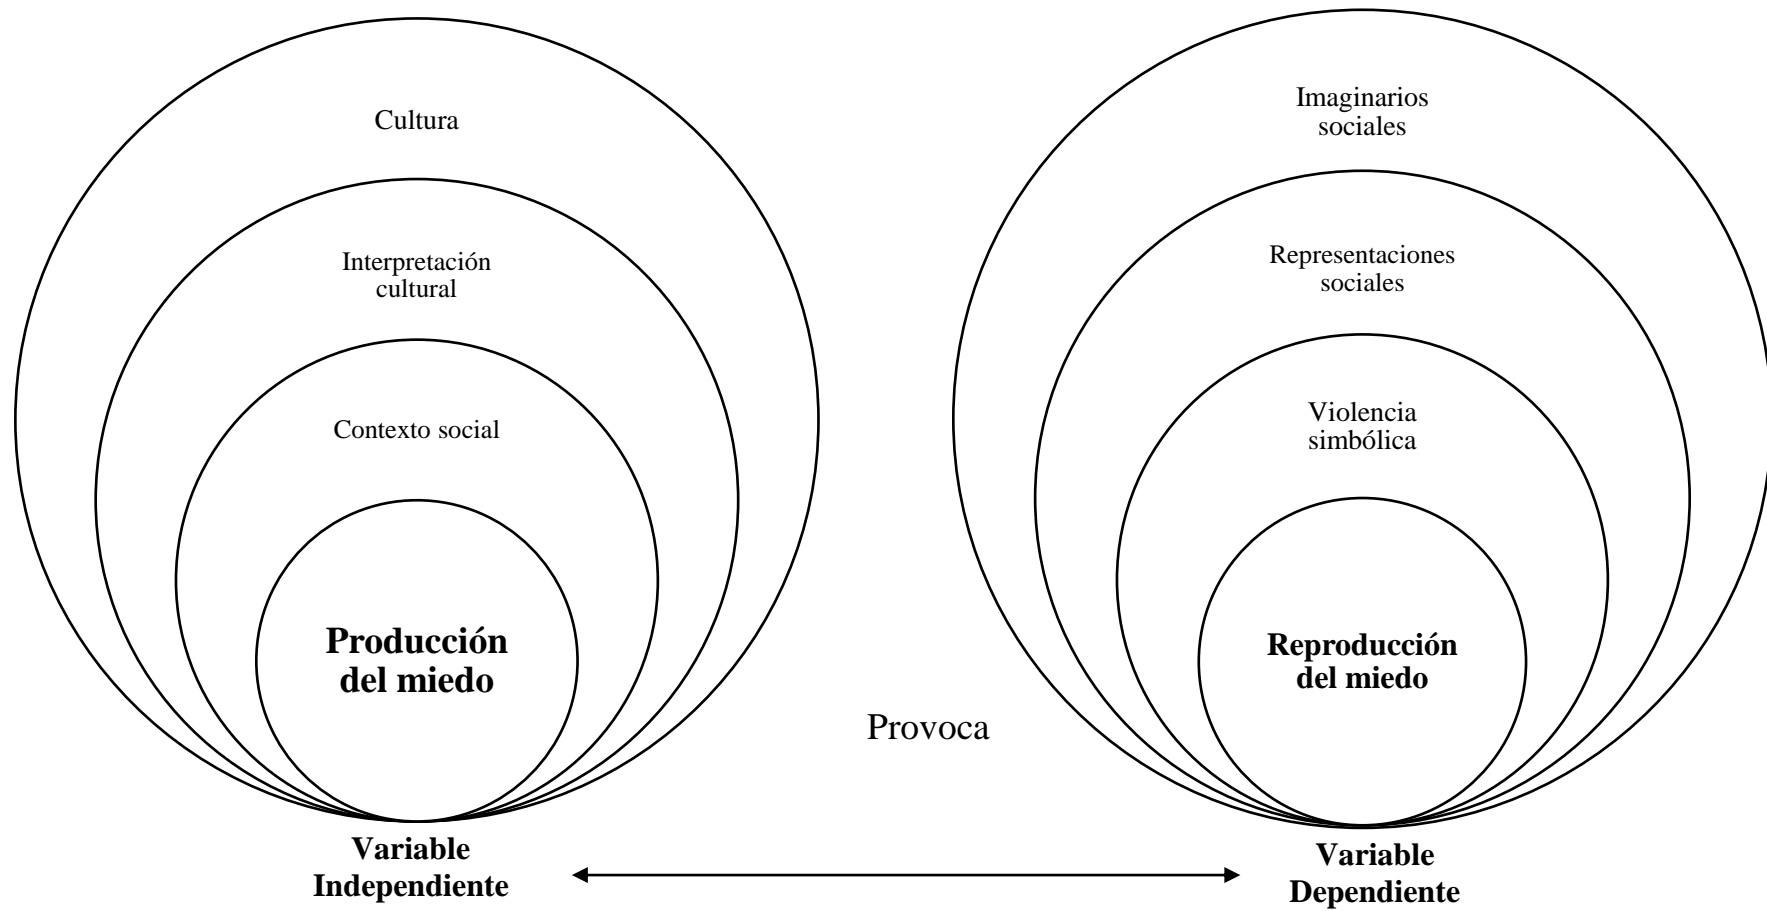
Cultura

Interpretación cultural

Contexto social

**Producción del miedo**

Variable Independiente

Imaginarios sociales

Representaciones sociales

Violencia simbólica

**Reproducción del miedo**

Provoca

Variable Dependiente